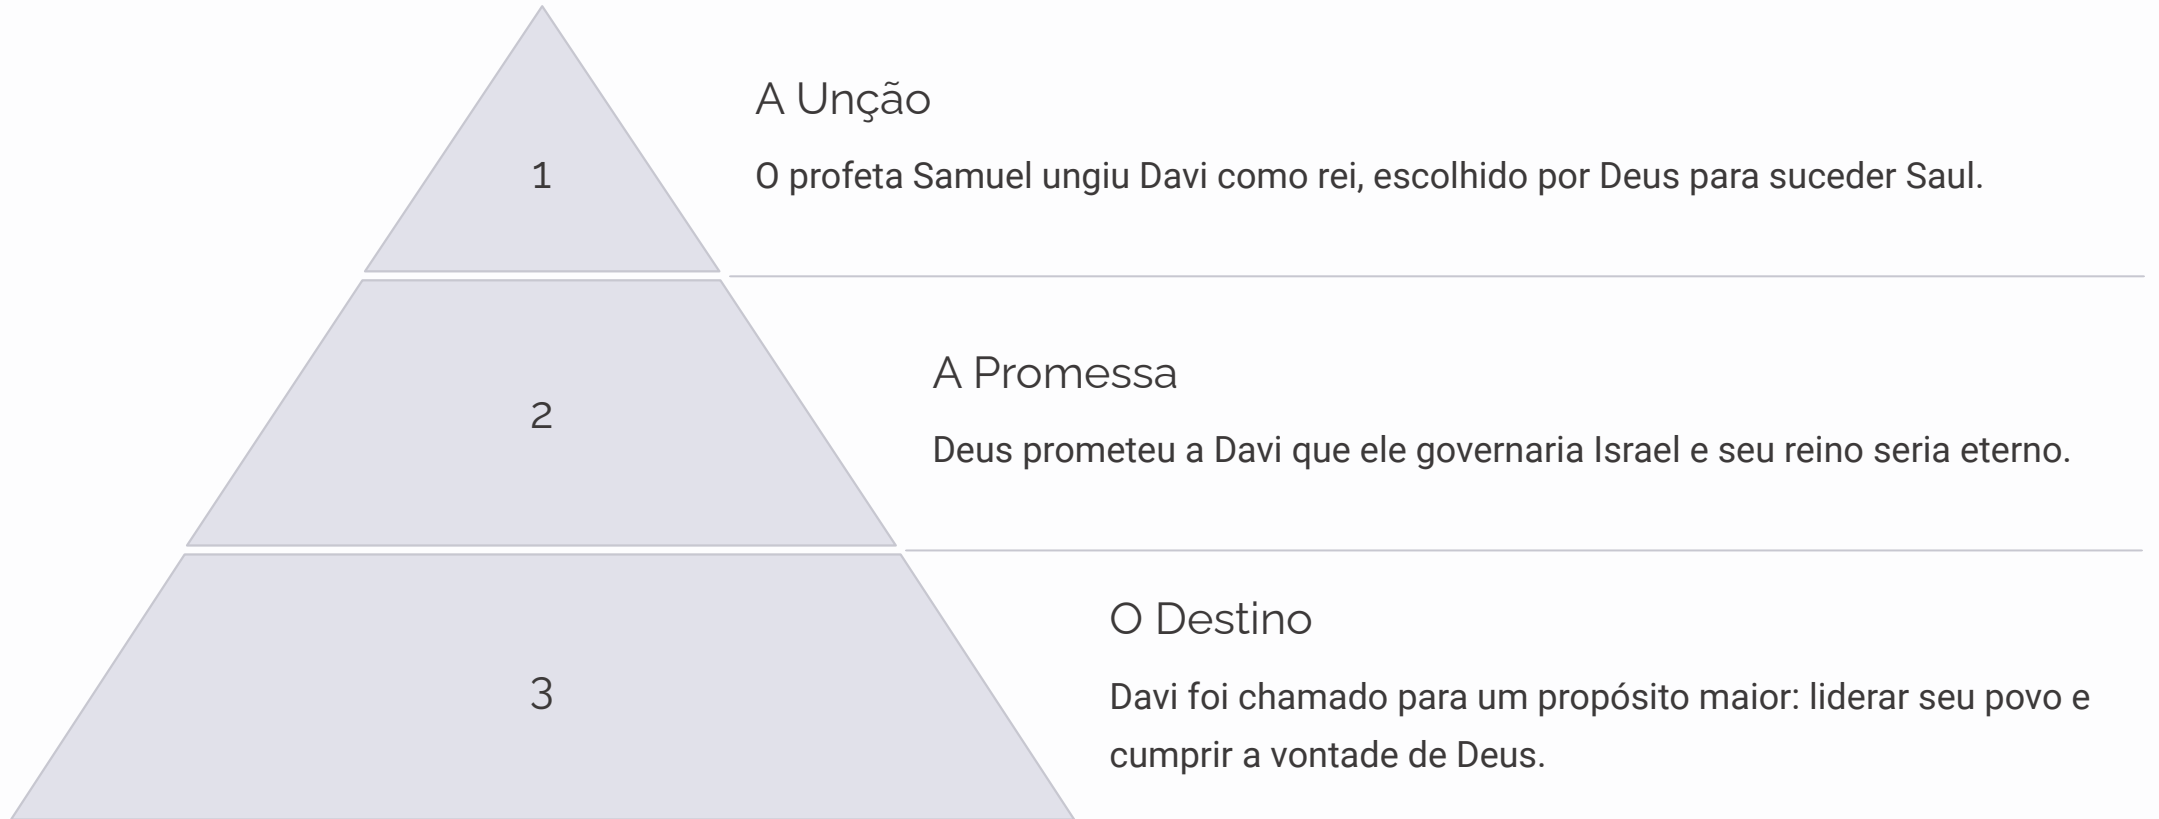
1

A Unção

O profeta Samuel ungiu Davi como rei, escolhido por Deus para suceder Saul.

2

A Promessa

Deus prometeu a Davi que ele governaria Israel e seu reino seria eterno.

3

O Destino

Davi foi chamado para um propósito maior: liderar seu povo e cumprir a vontade de Deus.